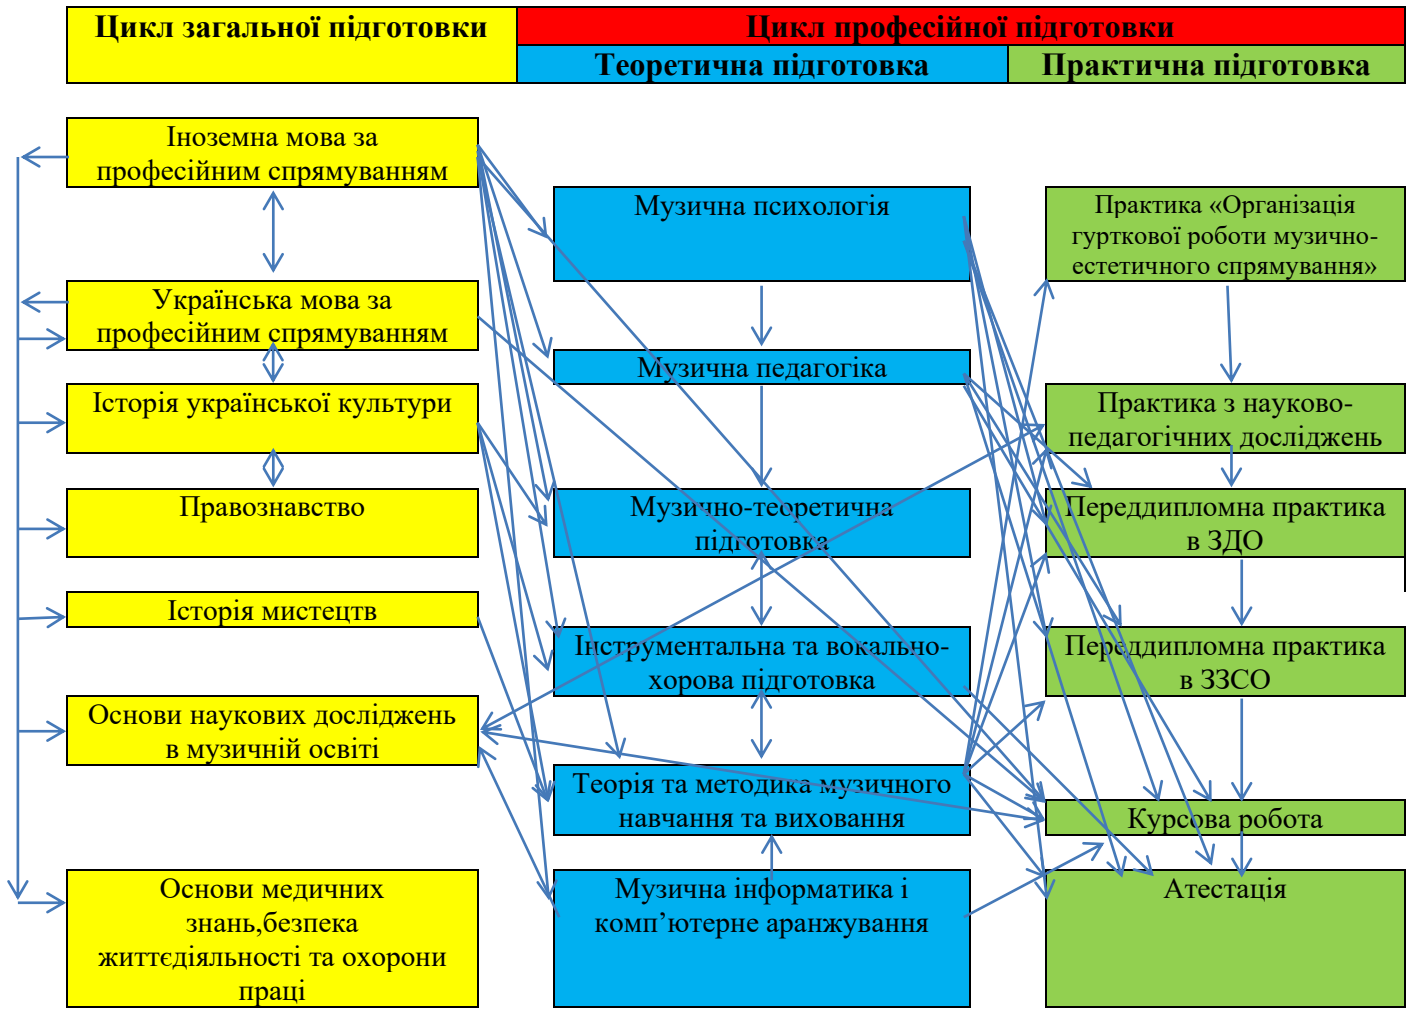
| Цикл загальної підготовки | Цикл професійної підготовки | |
|---|---|---|
| | Теоретична підготовка | Практична підготовка |

Іноземна мова за професійним спрямуванням

Українська мова за професійним спрямуванням

Історія української культури

Правознавство

Історія мистецтв

Основи наукових досліджень в музичній освіті

Основи медичних знань,безпека життєдіяльності та охорони праці

Музична психологія

Музична педагогіка

Музично-теоретична підготовка

Інструментальна та вокально-хорова підготовка

Теорія та методика музичного навчання та виховання

Музична інформатика і комп’ютерне аранжування

Практика «Організація гурткової роботи музично-естетичного спрямування»

Практика з науково-педагогічних досліджень

Переддипломна практика в ЗДО

Переддипломна практика в ЗЗСО

Курсова робота

Атестація